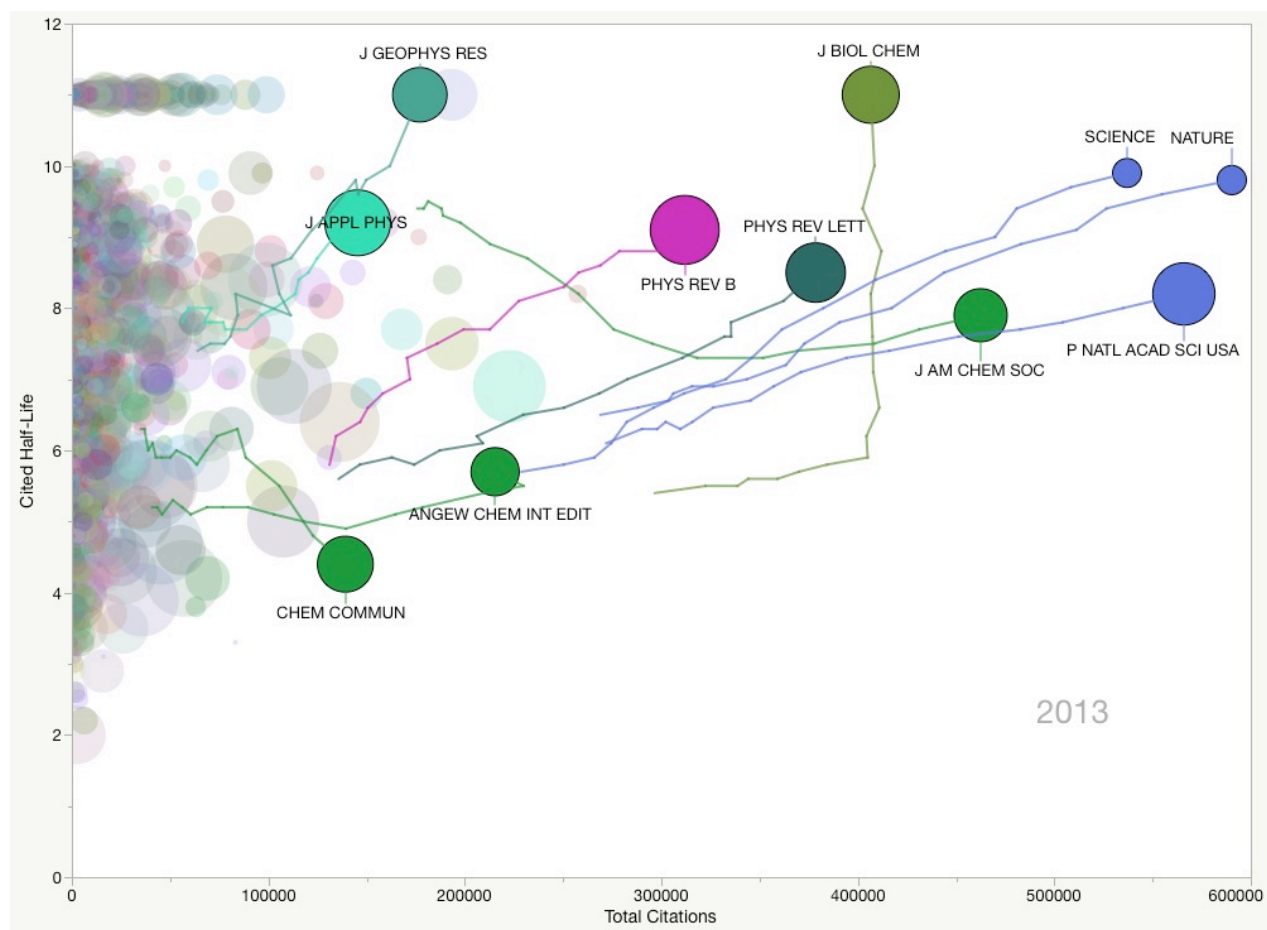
J GEOPHYS RES
J BIOL CHEM
SCIENCE
NATURE
J APPL PHYS
PHYS REV LETT
PHYS REV B
J AM CHEM SOC
P NATL ACAD SCI USA
ANGEW CHEM INT EDIT
CHEM COMMUN
2013

Cited Half-Life
12
10
8
6
4
2
0

Total Citations
0
100000
200000
300000
400000
500000
600000